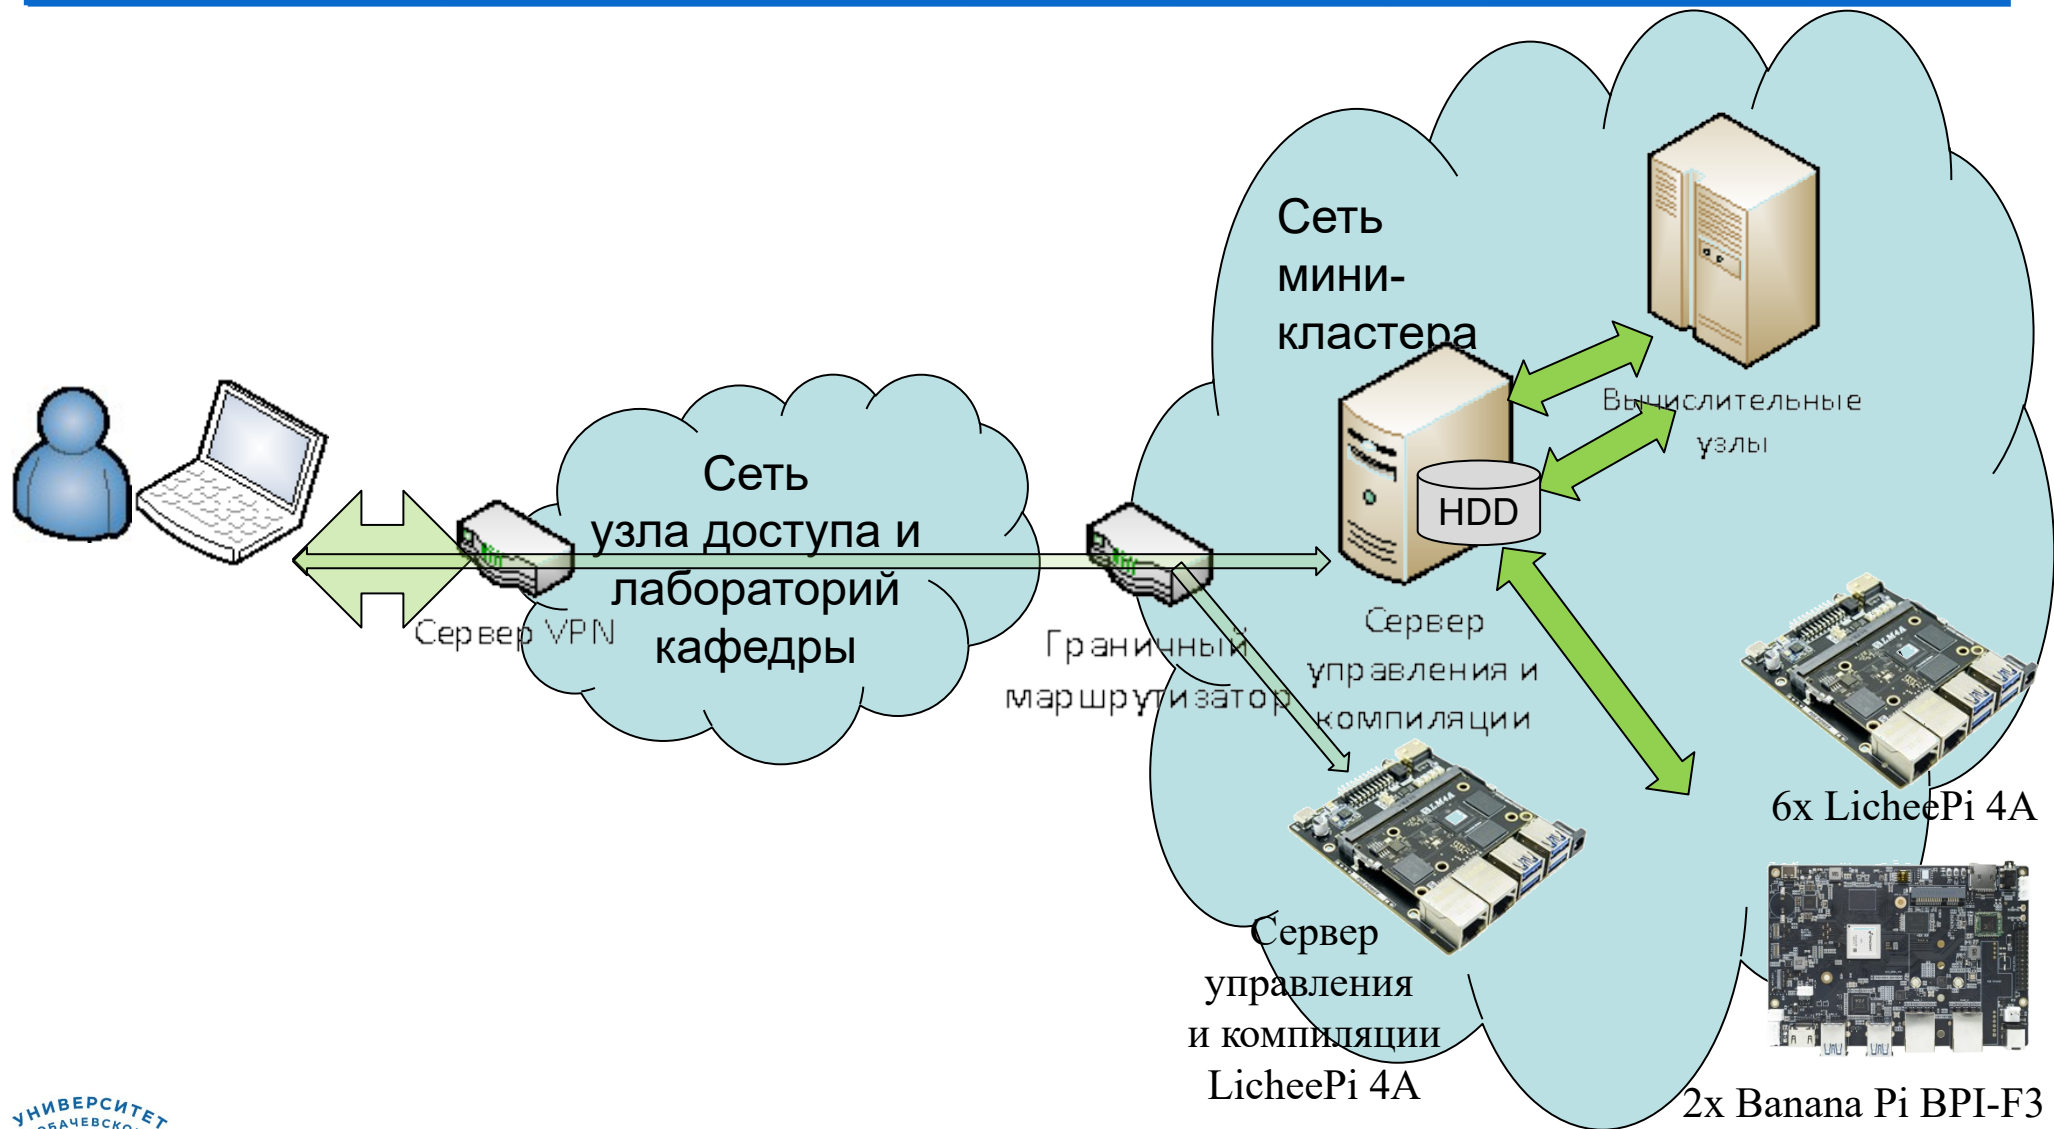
Сеть мини-кластера

Вычислительные узлы

HDD

Сеть узла доступа и лабораторий кафедры

Сервер VPN

Граничный маршрутизатор

Сервер управления и компиляции

6x LicheePi 4A

Сервер управления и компиляции LicheePi 4A

2x Banana Pi BPI-F3

УНИВЕРСИТЕТ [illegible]